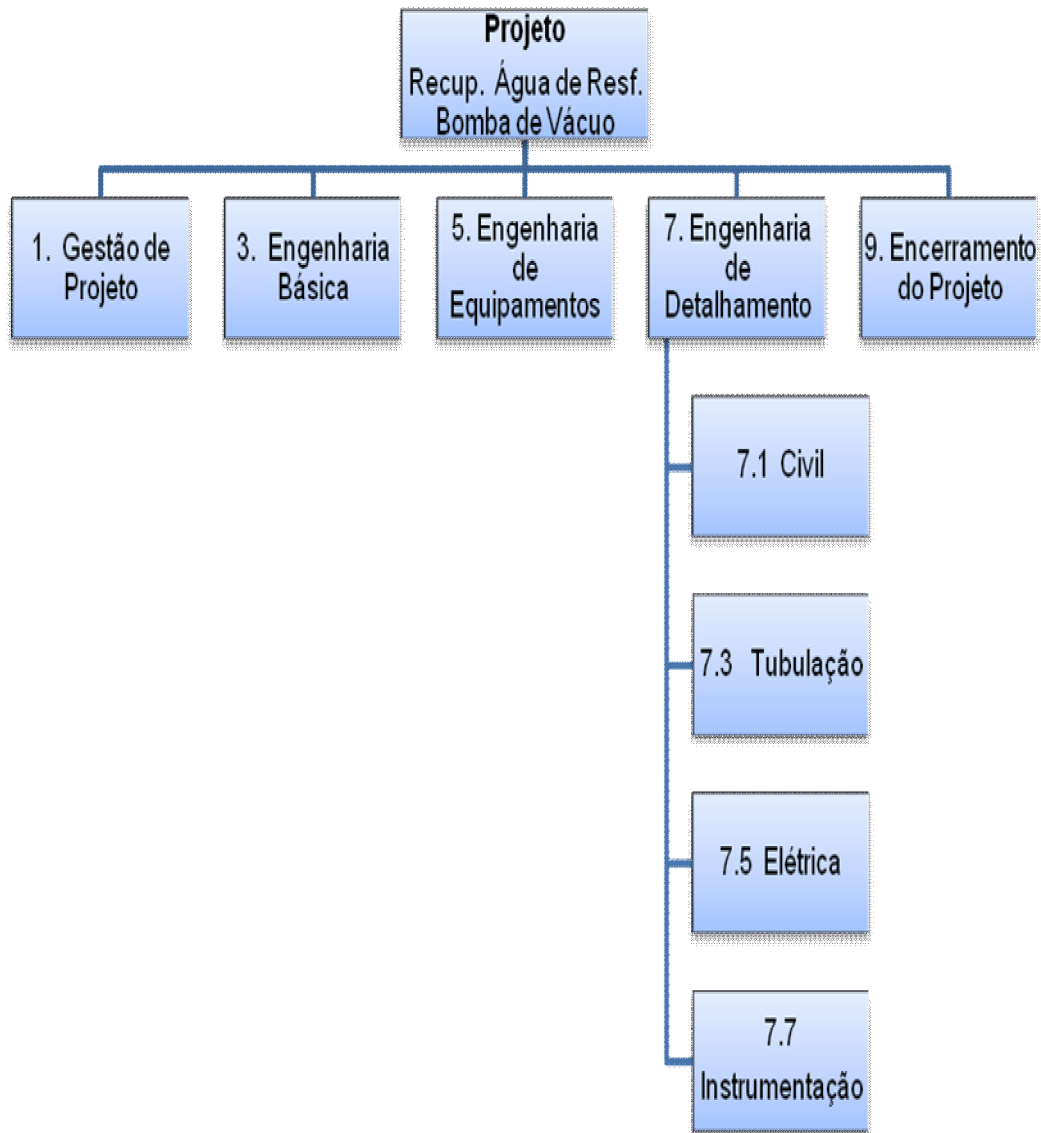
Projeto
Recup. Água de Resf.
Bomba de Vácuo

1. Gestão de Projeto

3. Engenharia Básica

5. Engenharia de Equipamentos

7. Engenharia de Detalhamento

9. Encerramento do Projeto

7.1 Civil

7.3 Tubulação

7.5 Elétrica

7.7 Instrumentação